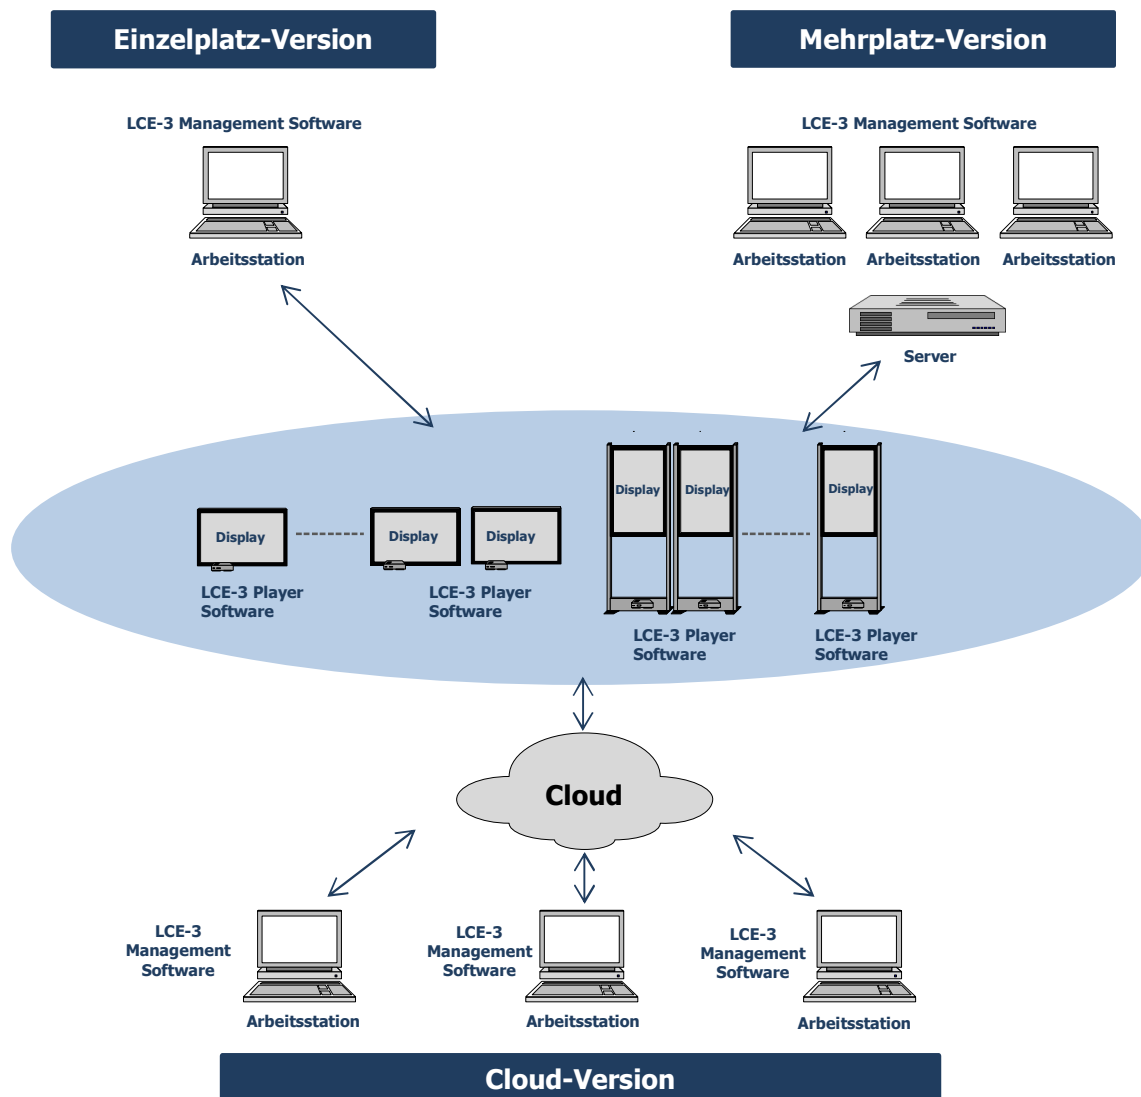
Einzelplatz-Version

Mehrplatz-Version

LCE-3 Management Software

Arbeitsstation

LCE-3 Management Software

Arbeitsstation

Arbeitsstation

Arbeitsstation

Server

Display

Display

Display

LCE-3 Player Software

LCE-3 Player Software

Display

Display

Display

LCE-3 Player Software

LCE-3 Player Software

Cloud

LCE-3 Management Software

Arbeitsstation

LCE-3 Management Software

Arbeitsstation

LCE-3 Management Software

Arbeitsstation

Cloud-Version